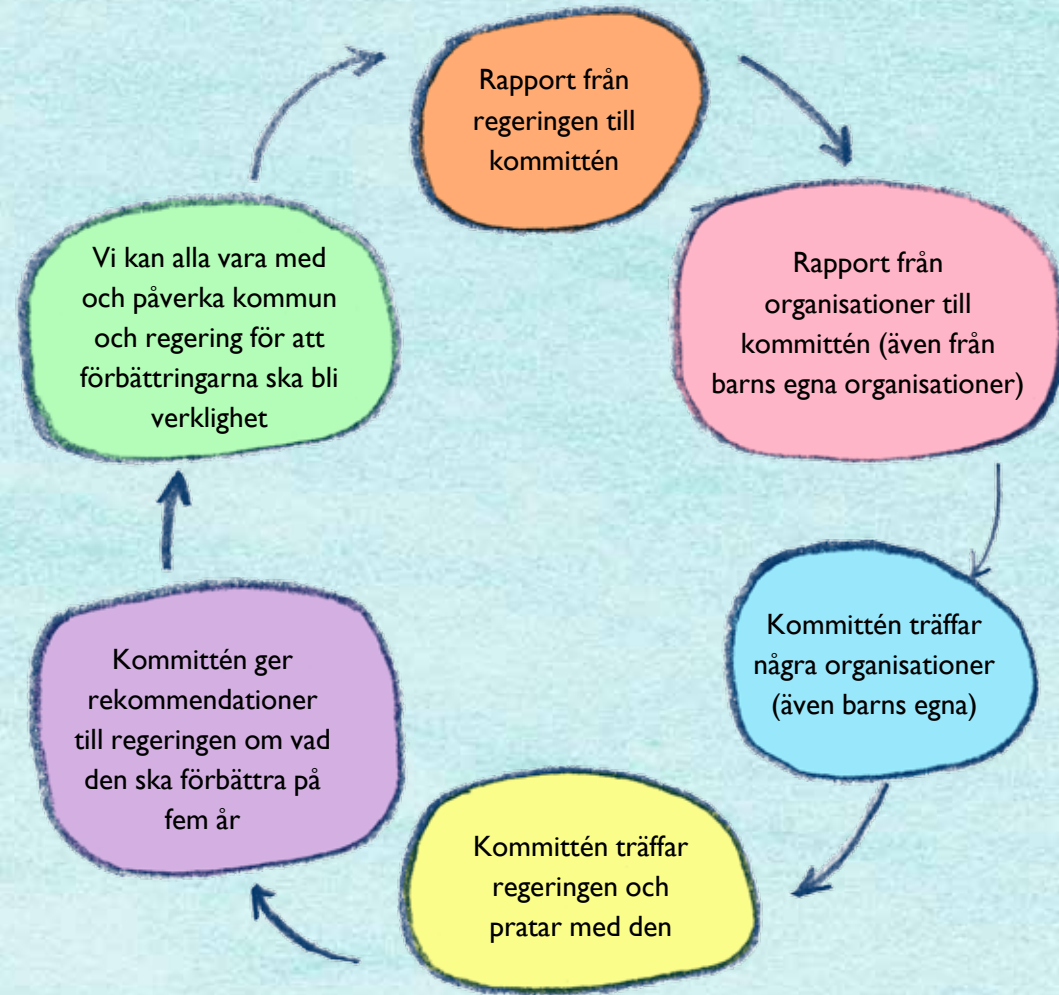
Rapport från regeringen till kommittén

Rapport från organisationer till kommittén (även från barns egna organisationer)

Kommittén träffar några organisationer (även barns egna)

Kommittén träffar regeringen och pratar med den

Kommittén ger rekommendationer till regeringen om vad den ska förbättra på fem år

Vi kan alla vara med och påverka kommun och regering för att förbättringarna ska bli verklighet